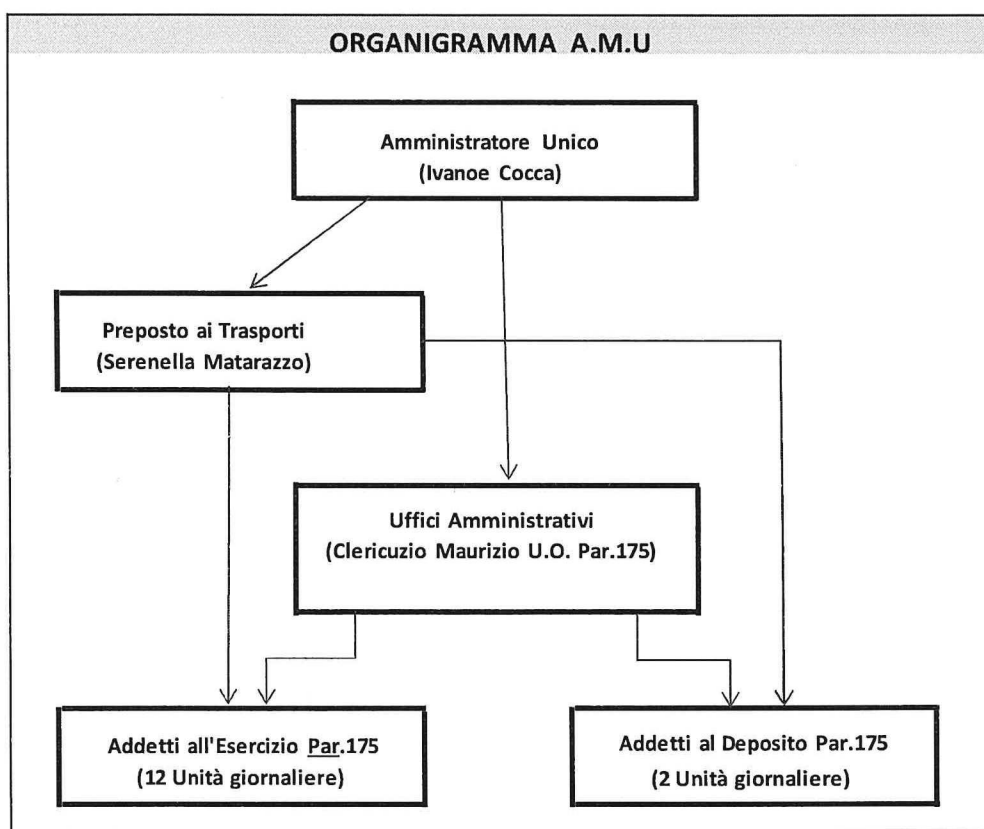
ORGANIGRAMMA A.M.U

Amministratore Unico
(Ivanoe Cocca)

Preposto ai Trasporti
(Serenella Matarazzo)

Uffici Amministrativi
(Clericuzio Maurizio U.O. Par.175)

Addetti all'Esercizio Par.175
(12 Unità giornaliere)

Addetti al Deposito Par.175
(2 Unità giornaliere)